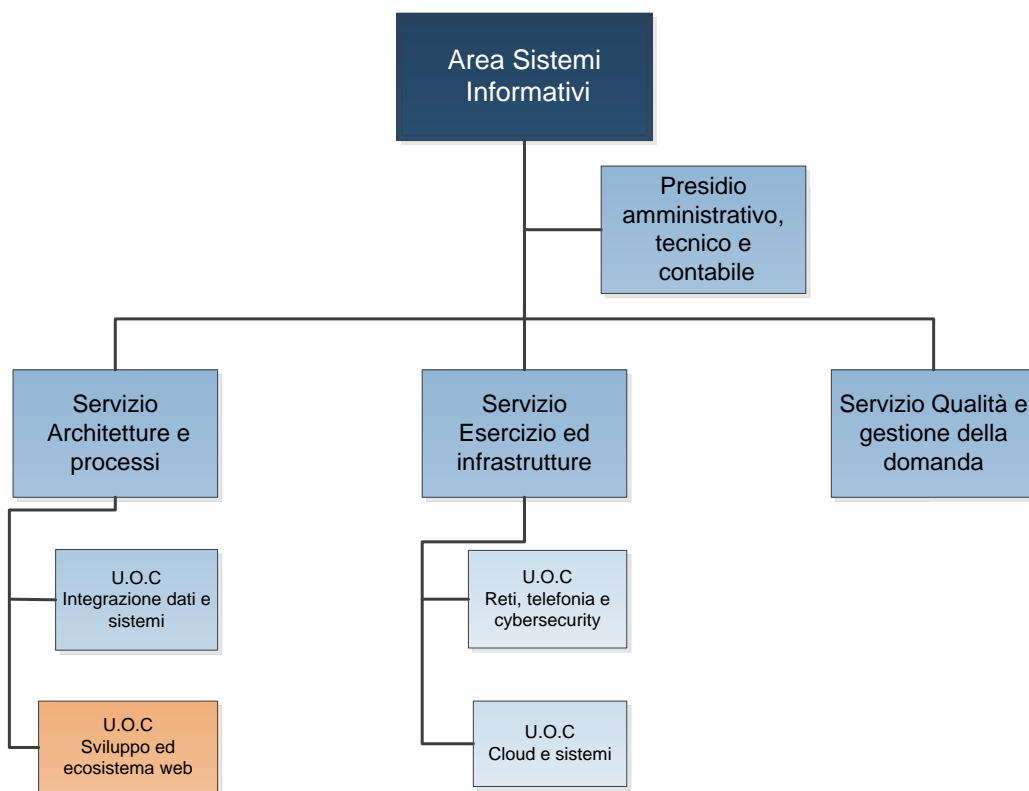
Area Sistemi Informativi

Presidio amministrativo, tecnico e contabile

Servizio Architetture e processi

Servizio Esercizio ed infrastrutture

Servizio Qualità e gestione della domanda

U.O.C
Integrazione dati e sistemi

U.O.C
Sviluppo ed ecosistema web

U.O.C
Reti, telefonia e cybersecurity

U.O.C
Cloud e sistemi